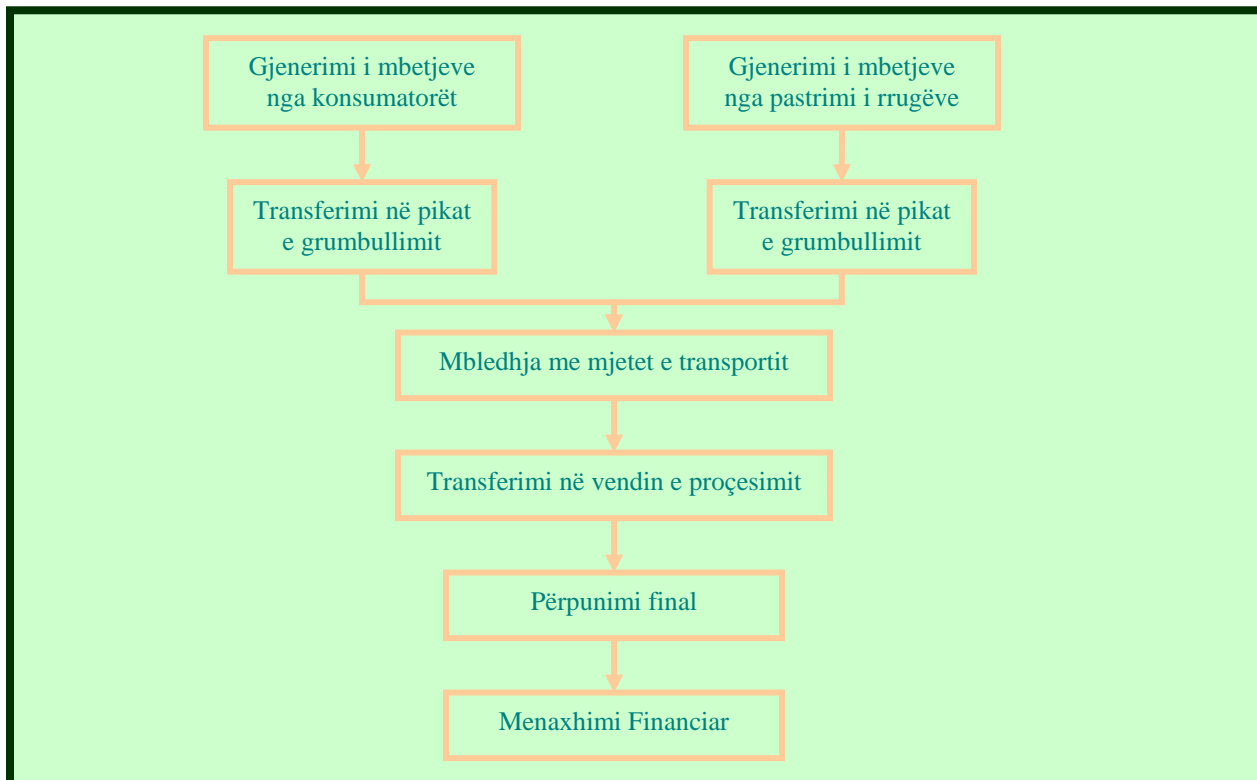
Gjenerimi i mbetjeve nga konsumatorët

Gjenerimi i mbetjeve nga pastrimi i rrugëve

Transferimi në pikat e grumbullimit

Transferimi në pikat e grumbullimit

Mbledhja me mjetet e transportit

Transferimi në vendin e proçesimit

Përpunimi final

Menaxhimi Financiar